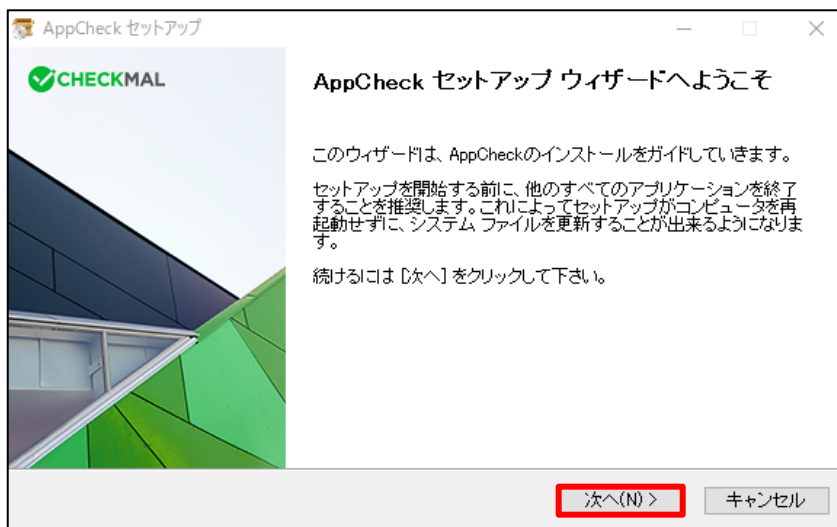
AppCheck セットアップ

CHECKMAL

AppCheck セットアップ ウィザードへようこそ

このウィザードは、AppCheckのインストールをガイドしていきます。

セットアップを開始する前に、他のすべてのアプリケーションを終了することを推奨します。これによってセットアップがコンピュータを再起動せずに、システム ファイルを更新することが出来るようになります。

続けるには [次へ] をクリックして下さい。

次へ(N) >

キャンセル